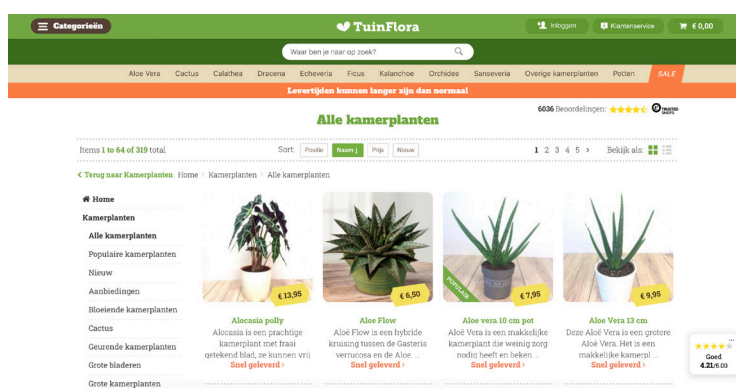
Categorieën

TuinFlora

Inloggen

Klantenservice

€ 0,00

Waar ben je naar op zoek?

Aloe Vera Cactus Calathea Dracena Echeveria Ficus Kalanchoe Orchidee Sanseveria Overige kamerplanten Potten SALE

Levertijden kunnen langer zijn dan normaal

6036 Beoordelingen:

Alle kamerplanten

Items 1 to 64 of 319 total

Sort: Positie Naam Prijs Nieuw

1 2 3 4 5 >

Bekijk als:

< Terug naar Kamerplanten Home > Kamerplanten > Alle kamerplanten

Home

Kamerplanten

Alle kamerplanten

Populaire kamerplanten

Nieuw

Aanbiedingen

Bloeiende kamerplanten

Cactus

Geurende kamerplanten

Grote bladeren

Grote kamerplanten

€ 13,95

Alocasia polly

Alocasia is een prachtige kamerplant met fraai getekend blad, ze kunnen vrij

Snel geleverd >

€ 6,50

Aloe Flow

Aloë Flow is een hybride kruising tussen de Gasteria verrucosa en de Aloe ...

Snel geleverd >

POPULAIR

€ 7,95

Aloe vera 10 cm pot

Aloë Vera is een makkelijke kamerplant die weinig zorg nodig heeft en beken ...

Snel geleverd >

€ 9,95

Aloe Vera 13 cm

Deze Aloë Vera is een grotere Aloë Vera. Het is een makkelijke kamerpl ...

Snel geleverd >

Goed

4.21/5.00